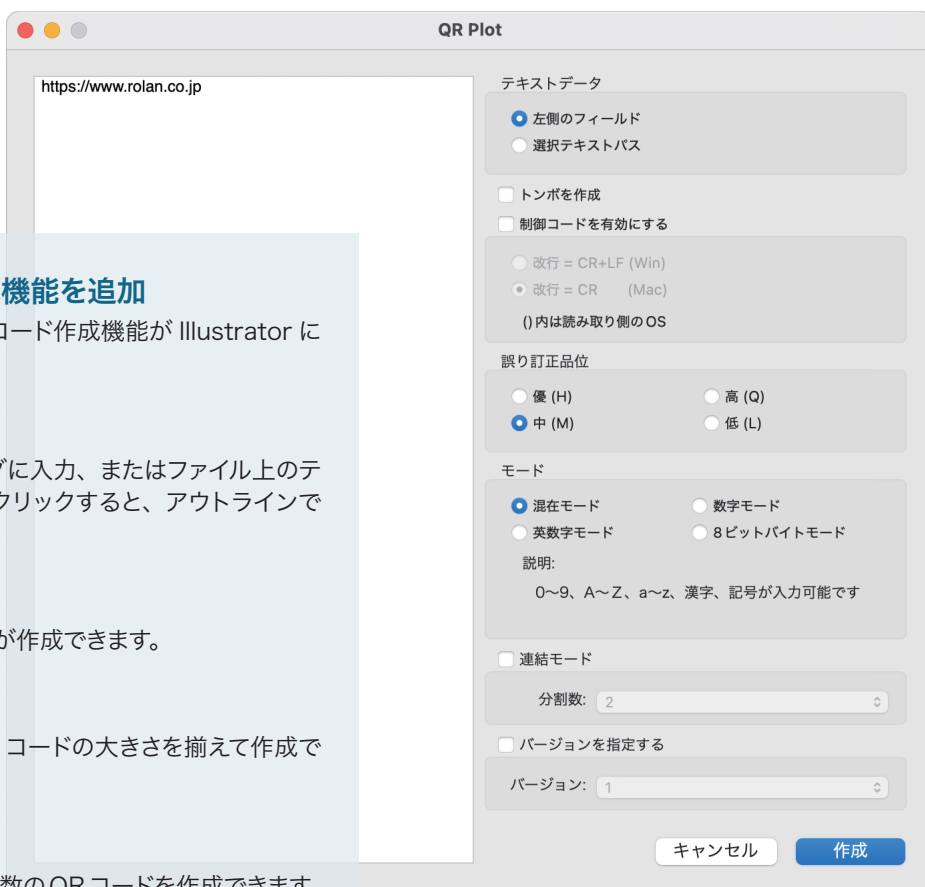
QR Plot

https://www.rolan.co.jp

機能を追加
コード作成機能が Illustrator に

ドに入力、またはファイル上のテ
クリックすると、アウトラインで

が作成できます。

コードの大きさを揃えて作成で

数の QR コードを作成できます

テキストデータ
左側のフィールド
選択テキストパス

トンボを作成
制御コードを有効にする
改行 = CR+LF (Win)
改行 = CR (Mac)
() 内は読み取り側の OS

誤り訂正品位
優 (H)
高 (Q)
中 (M)
低 (L)

モード
混在モード
数字モード
英数字モード
8ビットバイトモード
説明:
0〜9、A〜Z、a〜z、漢字、記号が入力可能です

連結モード
分割数: 2

バージョンを指定する
バージョン: 1

キャンセル
作成